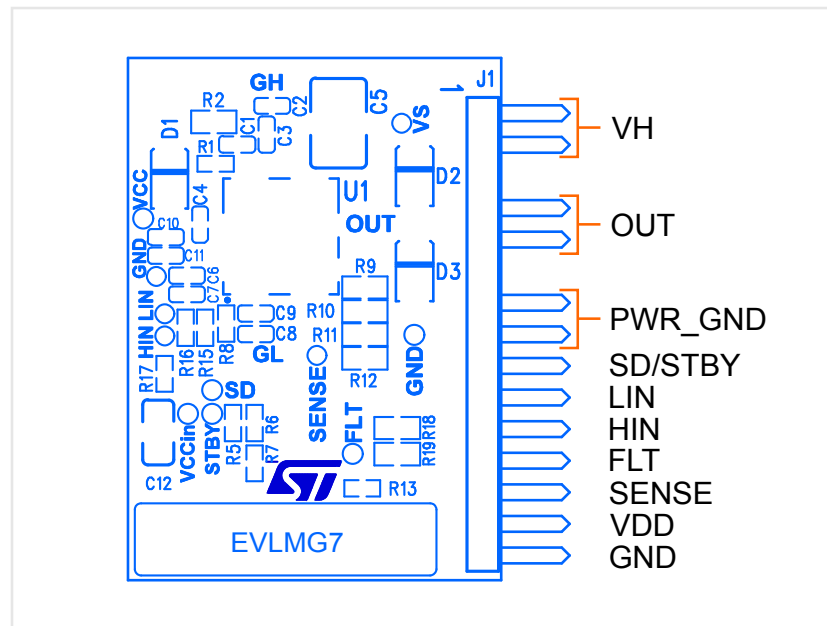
J1
1
GH
R2
C2
C5
D1
C1
C3
VS
R1
VCC
C4
U1
D2
C10
OUT
GND
C11
R9
D3
C7
C6
HIN LIN
C9
R10
C8
R11
R16
R15
R8
GL
R12
R17
SENSE
GND
SD
R6
SENSE
FLT
R18
VCCin
STBY
R5
R7
R19
C12
R13
EVLMG7
VH
OUT
PWR_GND
SD/STBY
LIN
HIN
FLT
SENSE
VDD
GND